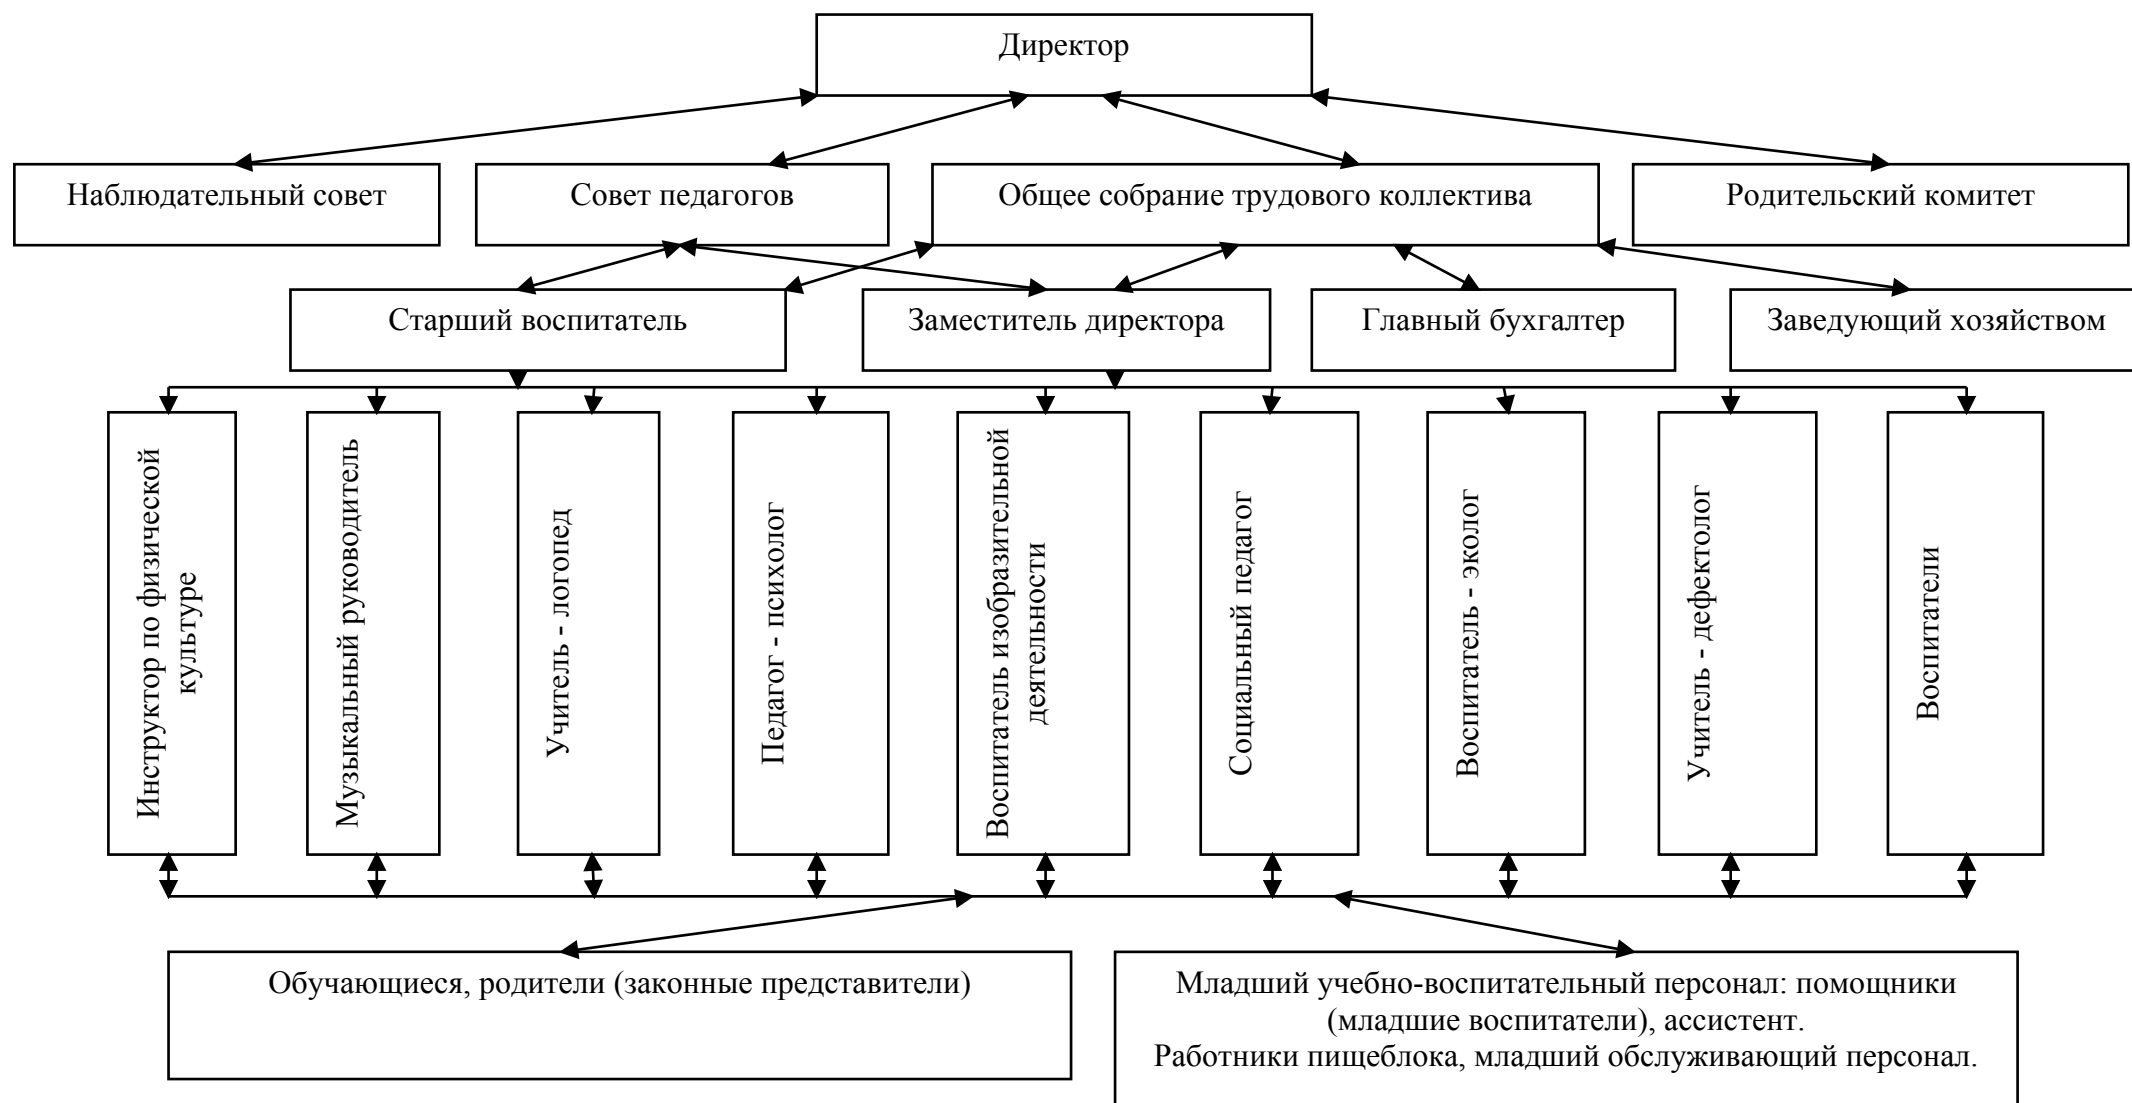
Директор

Наблюдательный совет

Совет педагогов

Общее собрание трудового коллектива

Родительский комитет

Старший воспитатель

Заместитель директора

Главный бухгалтер

Заведующий хозяйством

Инструктор по физической культуре

Музыкальный руководитель

Учитель - логопед

Педагог - психолог

Воспитатель изобразительной деятельности

Социальный педагог

Воспитатель - эколог

Учитель - дефектолог

Воспитатели

Обучающиеся, родители (законные представители)

Младший учебно-воспитательный персонал: помощники (младшие воспитатели), ассистент.
Работники пищеблока, младший обслуживающий персонал.